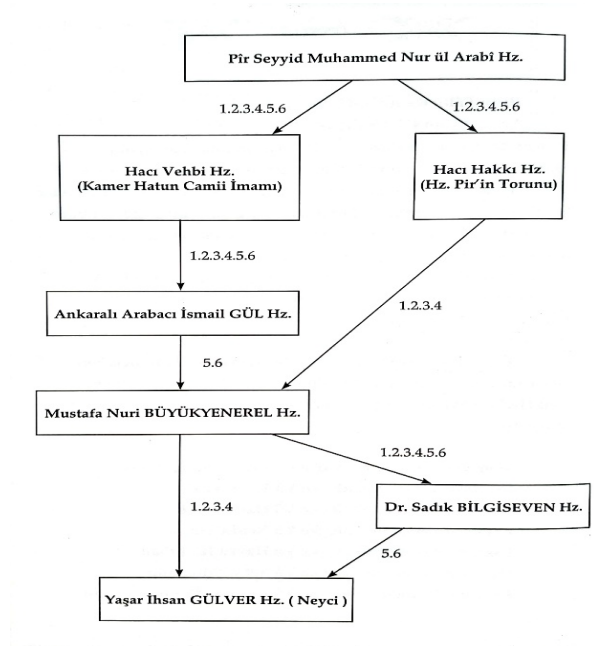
Pîr Seyyid Muhammed Nur ül Arabî Hz.

1.2.3.4.5.6

1.2.3.4.5.6

Hacı Vehbi Hz.
(Kamer Hatun Camii İmamı)

Hacı Hakkı Hz.
(Hz. Pir'in Torunu)

1.2.3.4.5.6

Ankaralı Arabacı İsmail GÜL Hz.

1.2.3.4

5.6

Mustafa Nuri BÜYÜKYENEREL Hz.

1.2.3.4.5.6

1.2.3.4

Dr. Sadık BİLGİSEVEN Hz.

5.6

Yaşar İhsan GÜLVER Hz. ( Neyci )